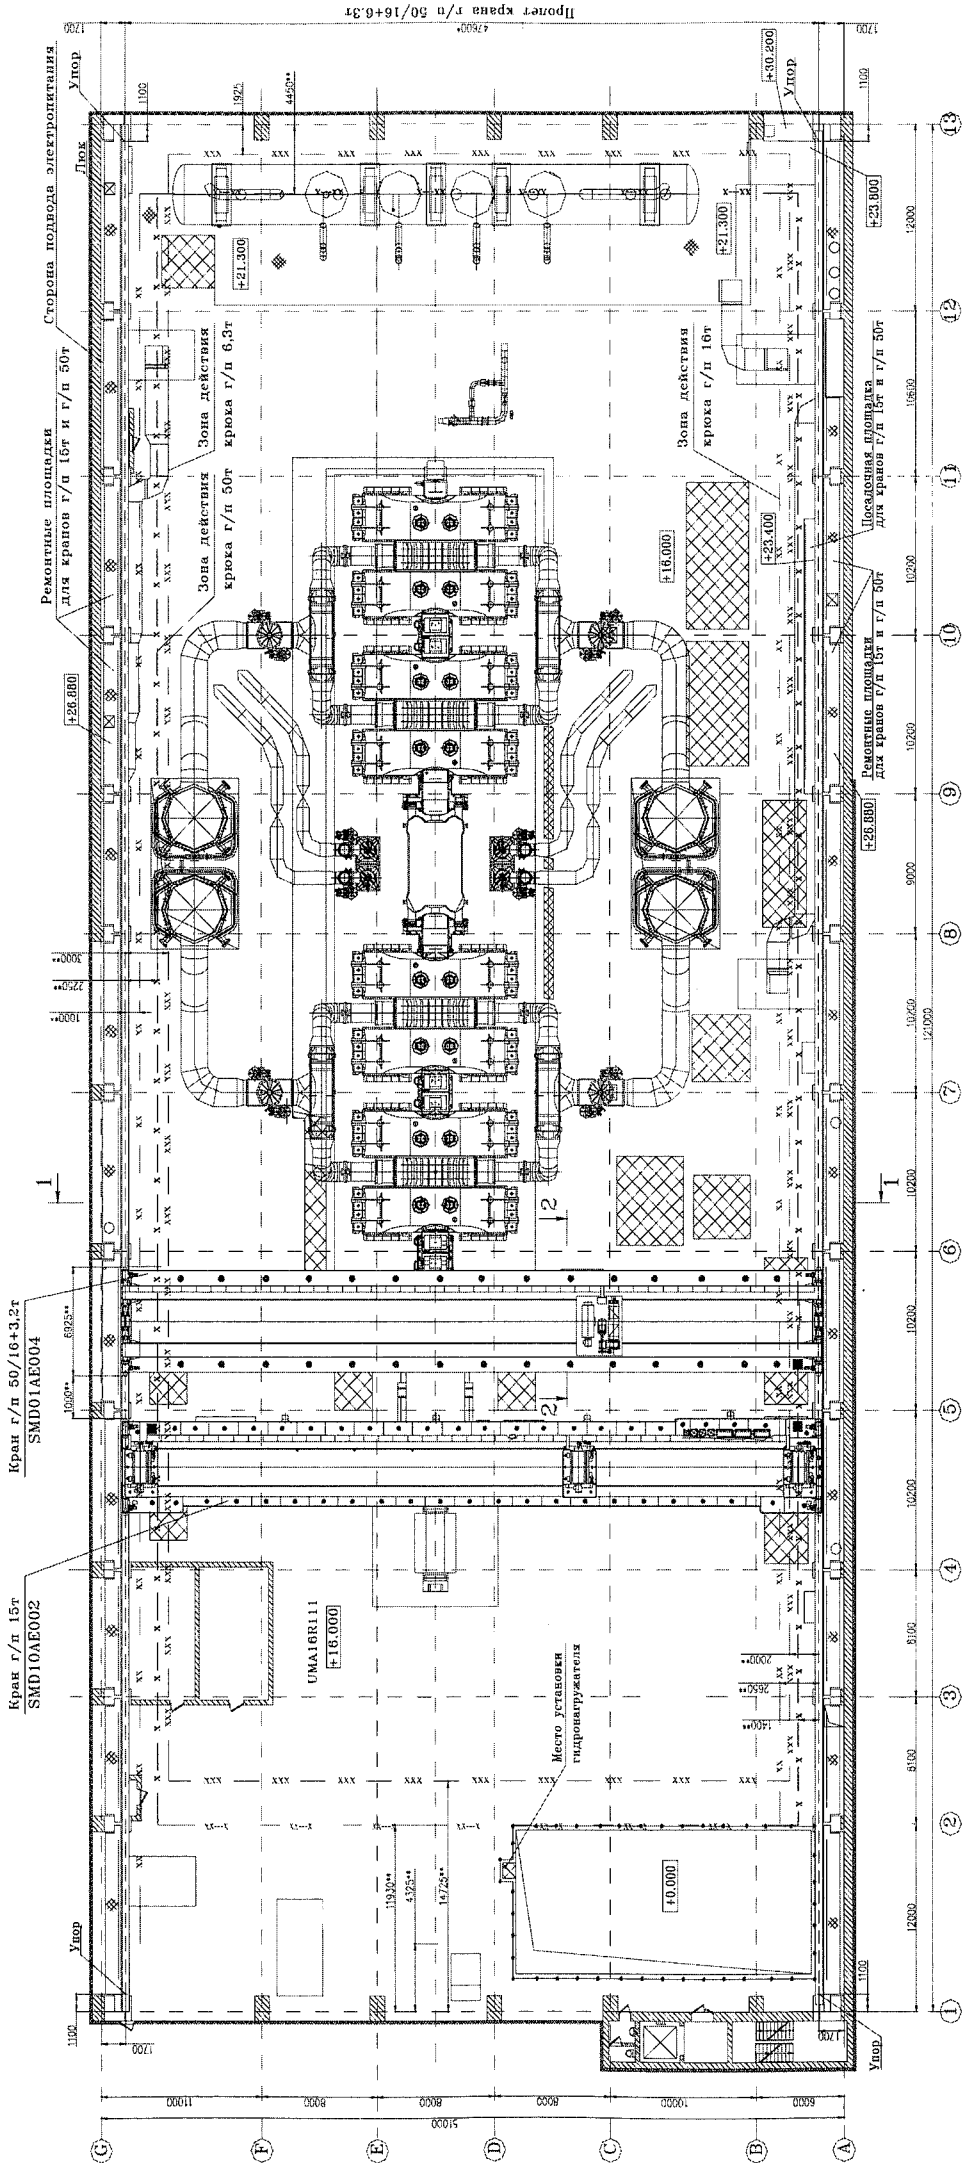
Пролет крана г/п 50/16+6,3т

47600*

1700

1700

Сторона подвода электропитания

Люк

Упор

1100

1925

4450**

+30,200

Упор

+23,800

+21,300

+21,300

Ремонтные площадки для кранов г/п 15т и г/п 50т

Зона действия крюка г/п 6,3т

Зона действия крюка г/п 50т

Зона действия крюка г/п 16т

Посадочная площадка для кранов г/п 15т и г/п 50т

+23,400

+16,000

Ремонтные площадки для кранов г/п 15т и г/п 50т

+26,880

+26,880

1000**

2250**

1000**

1

1

2

2

Кран г/п 50/16+3,2т
SMD01AE004

6925**

1000**

Кран г/п 15т
SMD10AE002

UMA16R111
+16,000

Место установки гидроагрегата

2000**

2650**

1400**

11930**

4325**

14725**

+0,000

Упор

Упор

1100

1200

1100

1700

12000

10600

10200

10200

10200

9000

10200

121000

10200

10200

6100

6100

12000

1100

11000

8000

8000

6000

10000

6000

51000

13

12

11

10

9

8

7

6

5

4

3

2

1

G

F

E

D

C

B

A